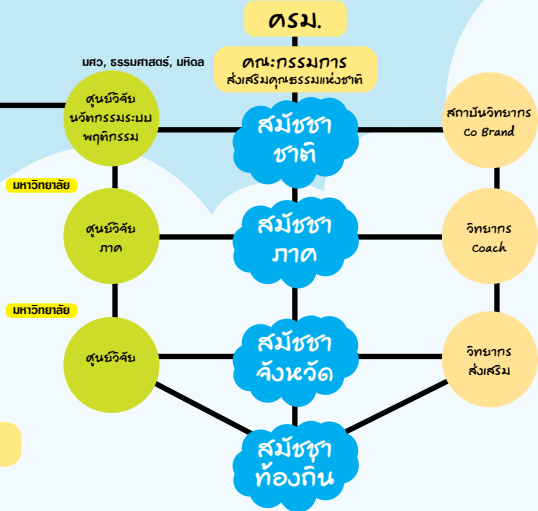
ครม.

มศว, ธรรมศาสตร์, มหิดล

คณะกรรมการ
ส่งเสริมคุณธรรมแห่งชาติ

ศูนย์วิจัย
นวัตกรรมระบบ
พฤติกรรม

สมัชชา
ชาติ

สถาบันวิทยากร
Co Brand

มหาวิทยาลัย

ศูนย์วิจัย
ภาค

สมัชชา
ภาค

วิทยากร
Coach

มหาวิทยาลัย

ศูนย์วิจัย

สมัชชา
จังหวัด

วิทยากร
ส่งเสริม

สมัชชา
ท้องถิ่น